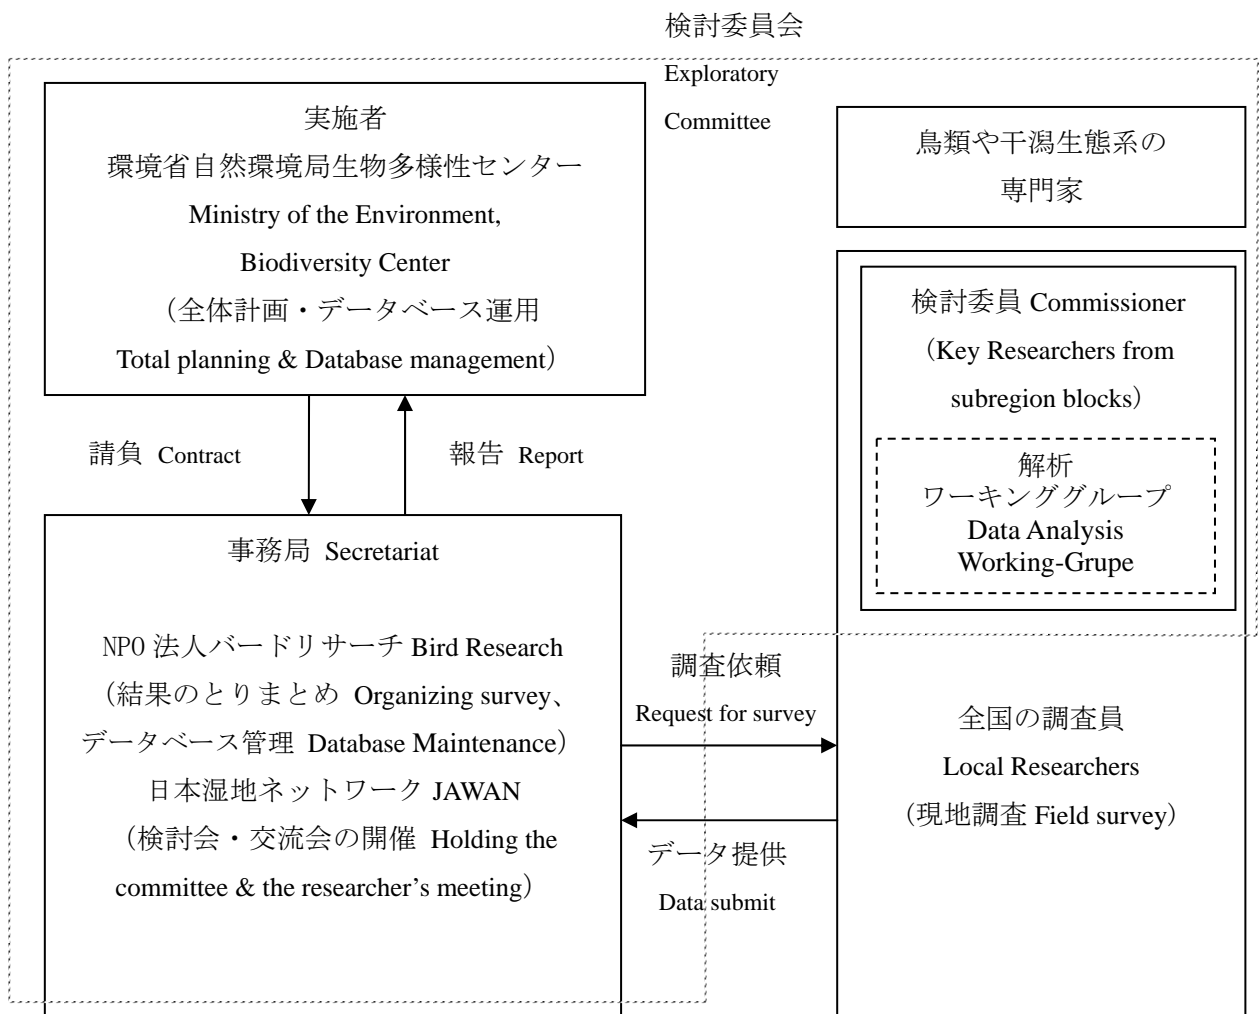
検討委員会
Exploratory
Committee

実施者
環境省自然環境局生物多様性センター
Ministry of the Environment,
Biodiversity Center
（全体計画・データベース運用
Total planning & Database management）

鳥類や干潟生態系の
専門家

検討委員 Commissioner
（Key Researchers from
subregion blocks）

解析
ワーキンググループ
Data Analysis
Working-Grupe

請負 Contract

報告 Report

事務局 Secretariat

NPO 法人バードリサーチ Bird Research
（結果のとりまとめ Organizing survey、
データベース管理 Database Maintenance）
日本湿地ネットワーク JAWAN
（検討会・交流会の開催 Holding the
committee & the researcher's meeting）

調査依頼
Request for survey

データ提供
Data submit

全国の調査員
Local Researchers
（現地調査 Field survey）